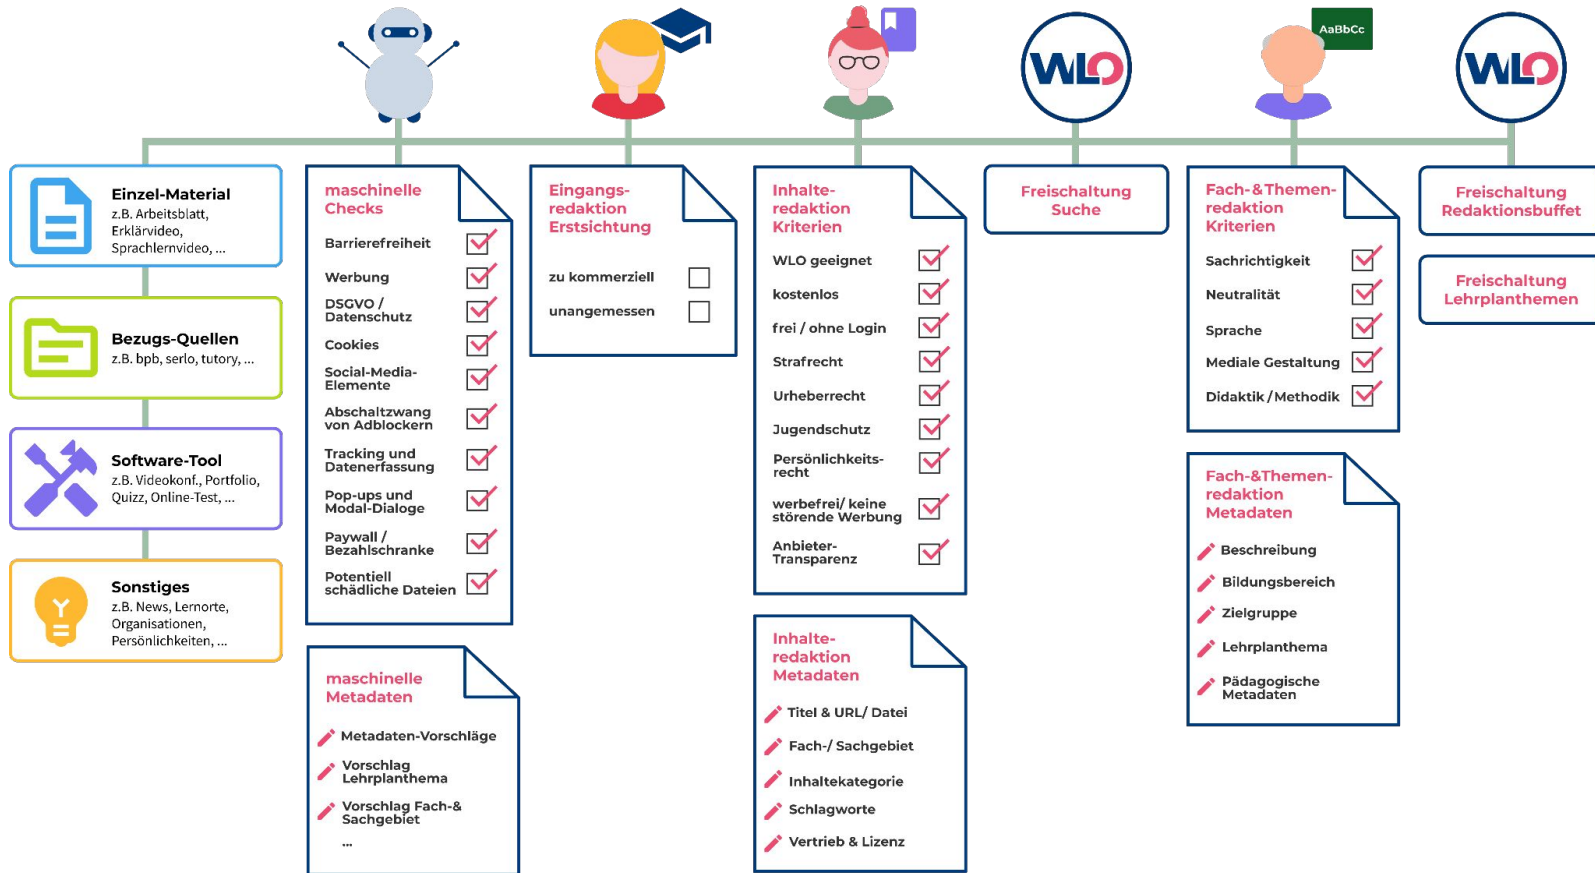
WLO

AaBbCc

WLO

Einzel-Material
z.B. Arbeitsblatt, Erklärvideo, Sprachlernvideo, ...

Bezugs-Quellen
z.B. bpb, serlo, tutory, ...

Software-Tool
z.B. Videokonf., Portfolio, Quizz, Online-Test, ...

Sonstiges
z.B. News, Lernorte, Organisationen, Persönlichkeiten, ...

maschinelle Checks
Barrierefreiheit
Werbung
DSGVO / Datenschutz
Cookies
Social-Media-Elemente
Abschaltzwang von Adblockern
Tracking und Datenerfassung
Pop-ups und Modal-Dialoge
Paywall / Bezahlschranke
Potentiell schädliche Dateien

maschinelle Metadaten
Metadaten-Vorschläge
Vorschlag Lehrplanthema
Vorschlag Fach-& Sachgebiet
...

Eingangs-redaktion Erstsichtung
zu kommerziell
unangemessen

Inhalte-redaktion Kriterien
WLO geeignet
kostenlos
frei / ohne Login
Strafrecht
Urheberrecht
Jugendschutz
Persönlichkeits-recht
werbefrei/ keine störende Werbung
Anbieter-Transparenz

Inhalte-redaktion Metadaten
Titel & URL/ Datei
Fach-/ Sachgebiet
Inhaltekategorie
Schlagworte
Vertrieb & Lizenz

Freischaltung Suche

Fach-&Themen-redaktion Kriterien
Sachrichtigkeit
Neutralität
Sprache
Mediale Gestaltung
Didaktik / Methodik

Fach-&Themen-redaktion Metadaten
Beschreibung
Bildungsbereich
Zielgruppe
Lehrplanthema
Pädagogische Metadaten

Freischaltung Redaktionsbuffet

Freischaltung Lehrplanthemen